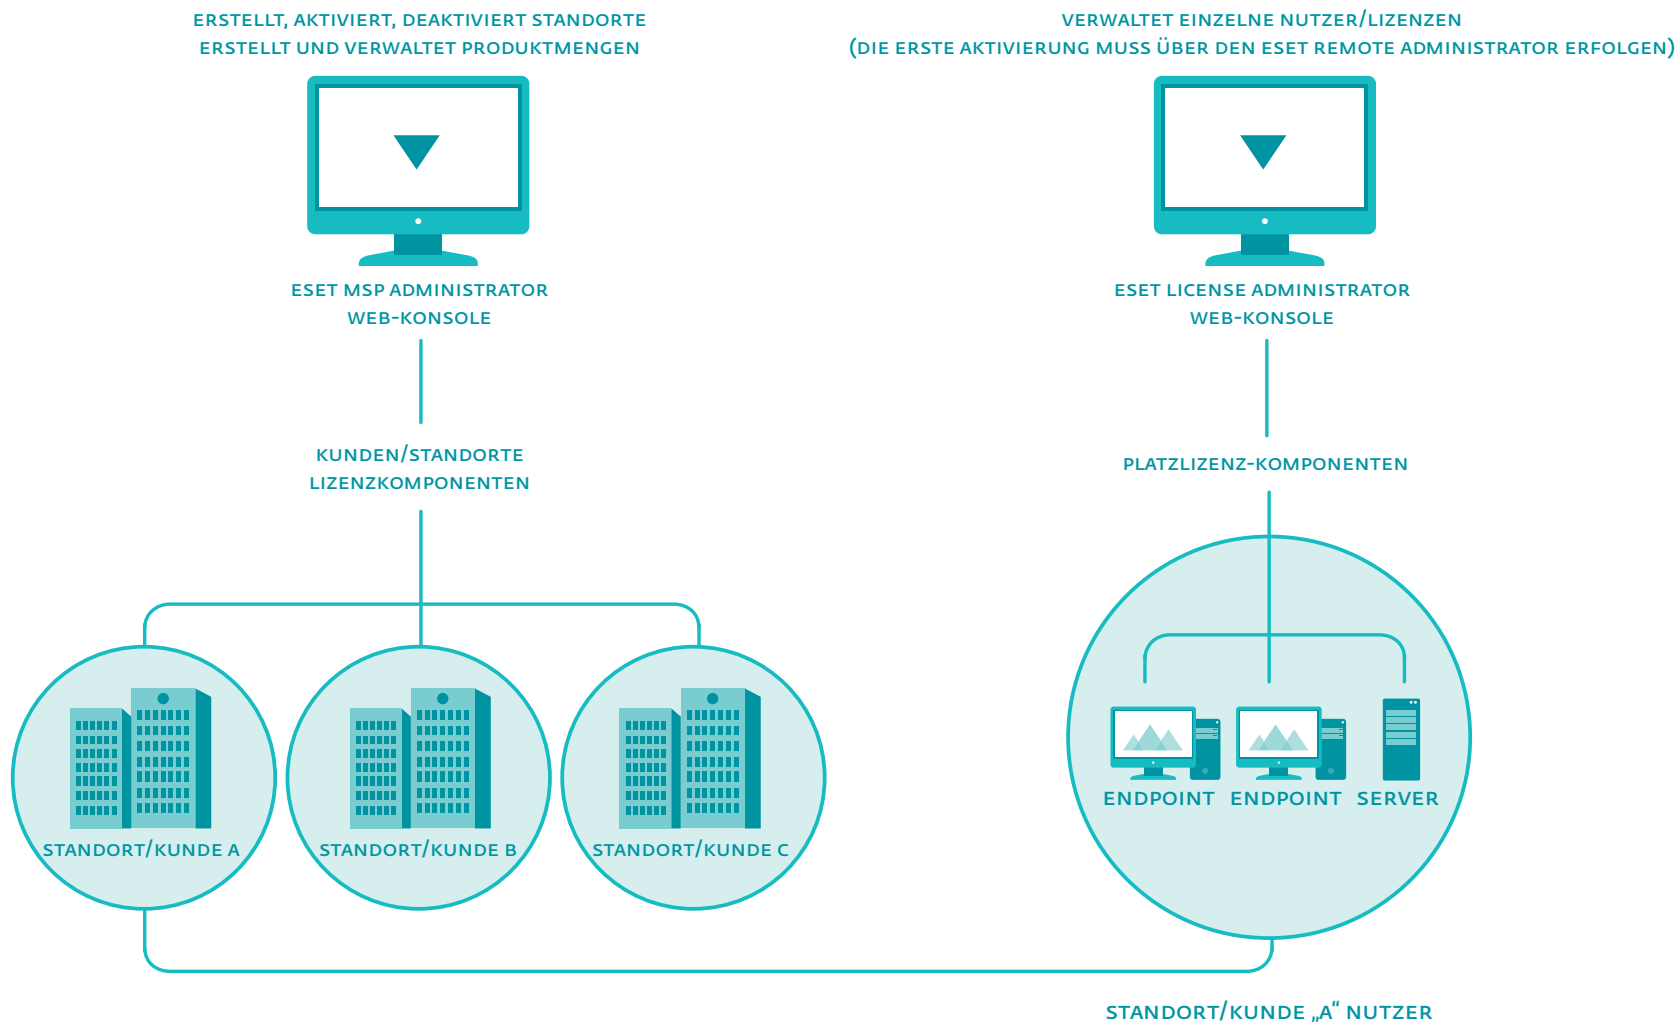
ERSTELLT, AKTIVIERT, DEAKTIVIERT STANDORTE
ERSTELLT UND VERWALTET PRODUKTMENGEN

ESET MSP ADMINISTRATOR
WEB-KONSOLE

KUNDEN/STANDORTE
LIZENZKOMPONENTEN

STANDORT/KUNDE A

STANDORT/KUNDE B

STANDORT/KUNDE C

VERWALTET EINZELNE NUTZER/LIZENZEN
(DIE ERSTE AKTIVIERUNG MUSS ÜBER DEN ESET REMOTE ADMINISTRATOR ERFOLGEN)

ESET LICENSE ADMINISTRATOR
WEB-KONSOLE

PLATZLIZENZ-KOMPONENTEN

ENDPOINT ENDPOINT SERVER

STANDORT/KUNDE „A“ NUTZER